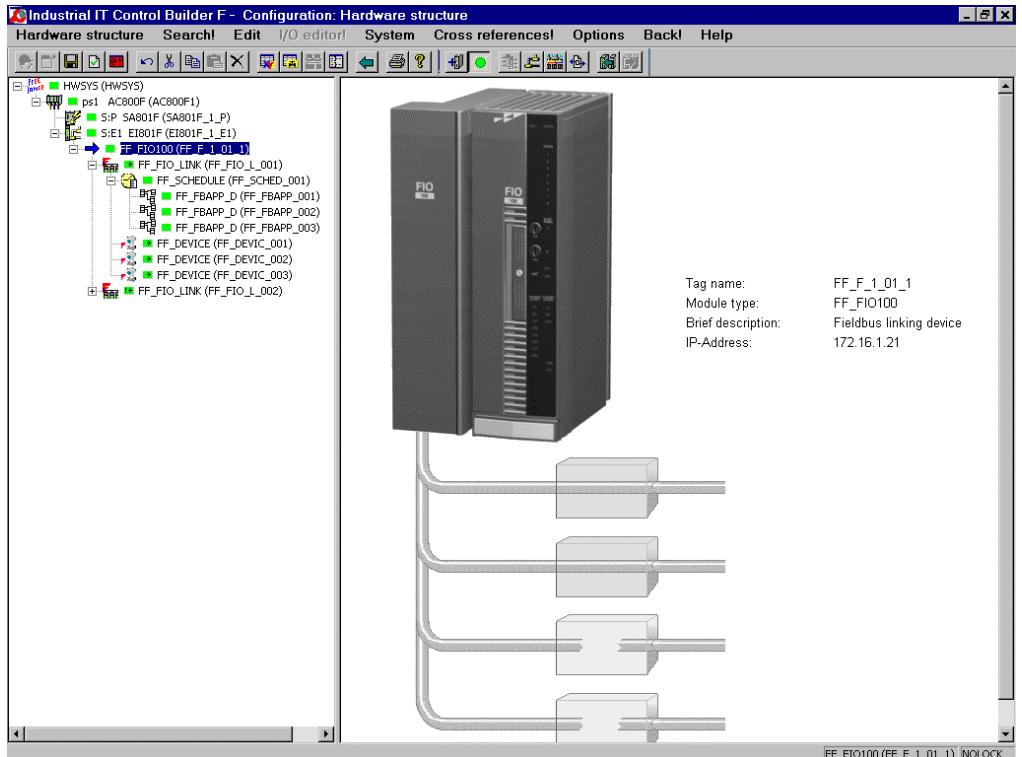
Industrial IT Control Builder F - Configuration: Hardware structure

Hardware structure Search! Edit I/O editor! System Cross references! Options Back! Help

HWSYS (HWSYS)
ps1 AC800F (AC800F1)
S:P SA801F (SA801F_1_P)
S:E1 EI801F (EI801F_1_E1)
FF_FIO100 (FF_F_1_01_1)
FF_FIO_LINK (FF_FIO_L_001)
FF_SCHEDULE (FF_SCHED_001)
FF_FBAPP_D (FF_FBAPP_001)
FF_FBAPP_D (FF_FBAPP_002)
FF_FBAPP_D (FF_FBAPP_003)
FF_DEVICE (FF_DEVIC_001)
FF_DEVICE (FF_DEVIC_002)
FF_DEVICE (FF_DEVIC_003)
FF_FIO_LINK (FF_FIO_L_002)

FIO
FIO

| Tag name: | FF_F_1_01_1 |
|---|---|
| Module type: | FF_FIO100 |
| Brief description: | Fieldbus linking device |
| IP-Address: | 172.16.1.21 |

FF_FIO100 (FF_F_1_01_1) NOLOCK